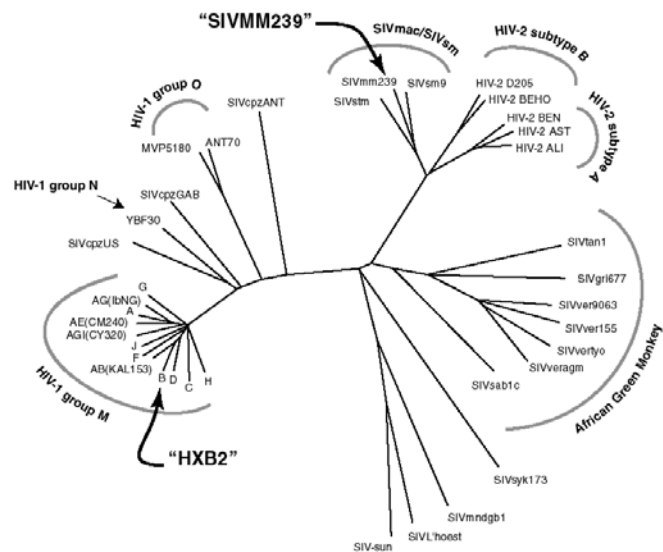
"SIVMM239"

SIVmac/SIVsm

HIV-2 subtype B

HIV-1 group O

SIVcpzANT

SIVmm239

SIVsm9

SIVstm

HIV-2 D205

HIV-2 BEHO

HIV-2 BEN

HIV-2 AST

HIV-2 ALI

HIV-2 subtype A

MVP5180

ANT70

HIV-1 group N

SIVcpzGAB

YBF30

SIVcpzUS

SIVtan1

SIVgri677

SIVver9063

SIVver155

SIVvertyo

SIVveragm

SIVsab1c

African Green Monkey

G

AG(IbNG)

A

AE(CM240)

AGI(CY320)

J

F

AB(KAL153)

B

D

C

H

HIV-1 group M

"HXB2"

SIVsyk173

SIVmndgb1

SIVL'hoest

SIV-sun